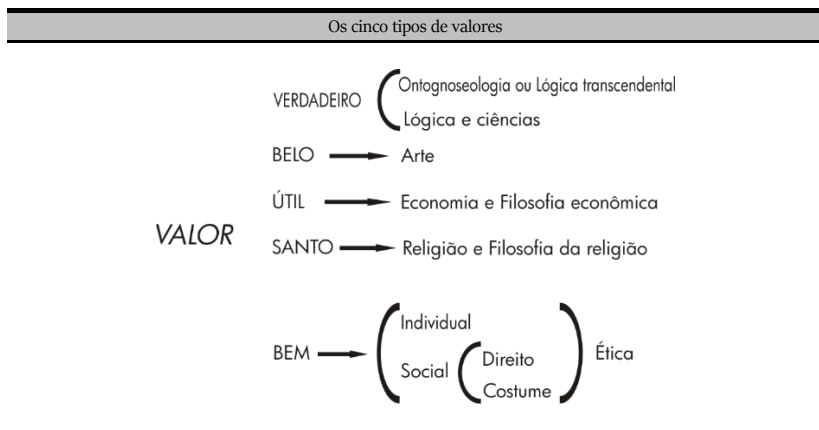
Os cinco tipos de valores

VALOR

VERDADEIRO
Ontognoseologia ou Lógica transcendental
Lógica e ciências

BELO → Arte

ÚTIL → Economia e Filosofia econômica

SANTO → Religião e Filosofia da religião

BEM → Individual
Social
Direito
Costume
Ética